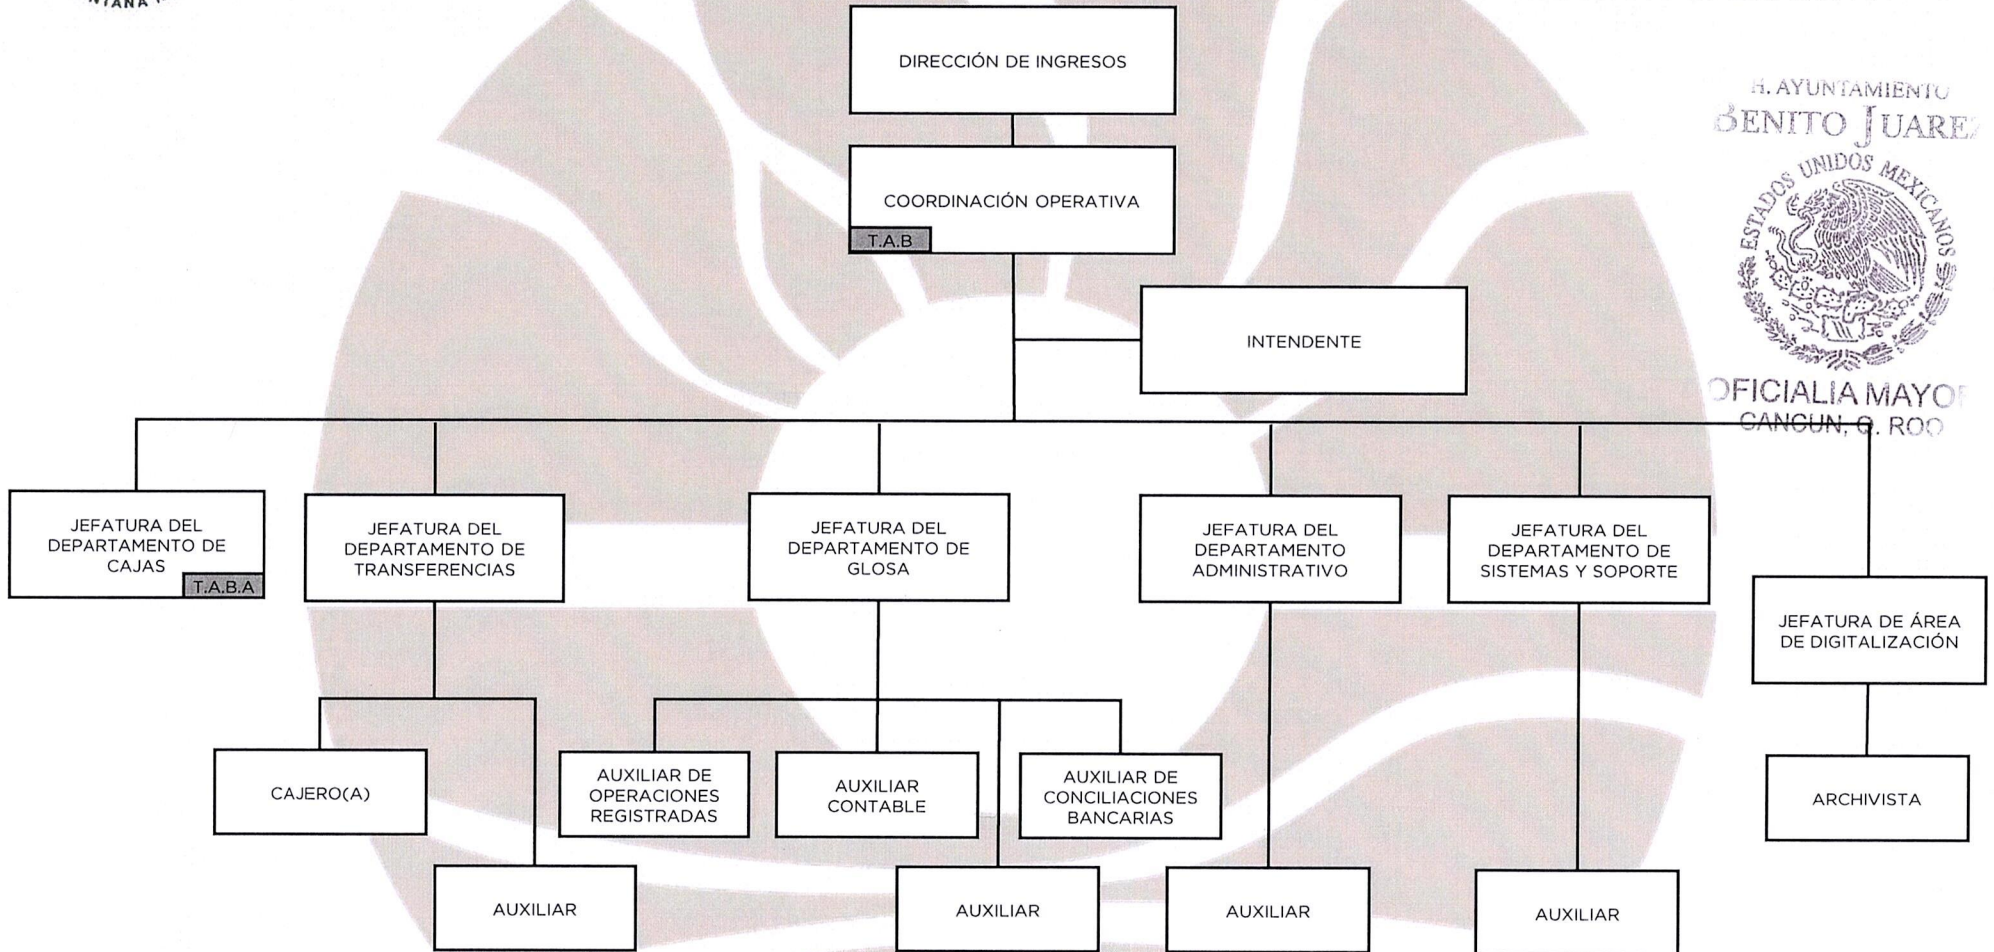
NTANA

DIRECCIÓN DE INGRESOS

COORDINACIÓN OPERATIVA

T.A.B

INTENDENTE

H. AYUNTAMIENTO
BENITO JUARE
ESTADOS UNIDOS MEXICANOS
OFICIALIA MAYO
CANCUN, Q. ROO

JEFATURA DEL DEPARTAMENTO DE CAJAS

T.A.B.A

JEFATURA DEL DEPARTAMENTO DE TRANSFERENCIAS

JEFATURA DEL DEPARTAMENTO DE GLOSA

JEFATURA DEL DEPARTAMENTO ADMINISTRATIVO

JEFATURA DEL DEPARTAMENTO DE SISTEMAS Y SOPORTE

JEFATURA DE ÁREA DE DIGITALIZACIÓN

CAJERO(A)

AUXILIAR DE OPERACIONES REGISTRADAS

AUXILIAR CONTABLE

AUXILIAR DE CONCILIACIONES BANCARIAS

ARCHIVISTA

AUXILIAR

AUXILIAR

AUXILIAR

AUXILIAR